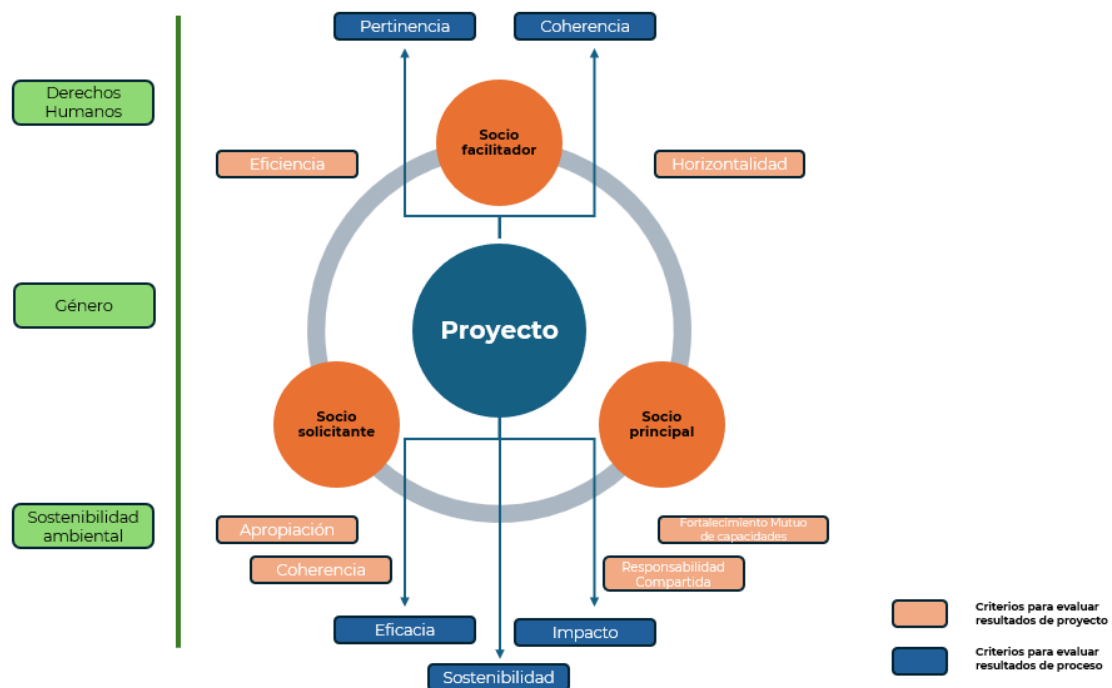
Derechos Humanos

Género

Sostenibilidad ambiental

Pertinencia

Coherencia

Eficiencia

Socio facilitador

Horizontalidad

Proyecto

Socio solicitante

Socio principal

Apropiación

Coherencia

Fortalecimiento Mutuo de capacidades

Responsabilidad Compartida

Eficacia

Impacto

Sostenibilidad

Criterios para evaluar resultados de proyecto

Criterios para evaluar resultados de proceso